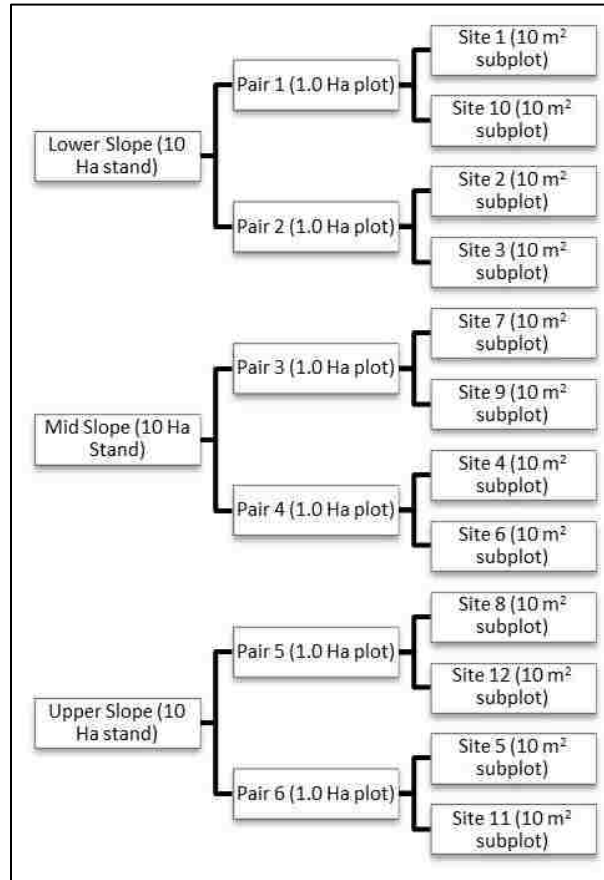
Lower Slope (10 Ha stand)

Pair 1 (1.0 Ha plot)

Site 1 (10 m$^2$ subplot)

Site 10 (10 m$^2$ subplot)

Pair 2 (1.0 Ha plot)

Site 2 (10 m$^2$ subplot)

Site 3 (10 m$^2$ subplot)

Mid Slope (10 Ha Stand)

Pair 3 (1.0 Ha plot)

Site 7 (10 m$^2$ subplot)

Site 9 (10 m$^2$ subplot)

Pair 4 (1.0 Ha plot)

Site 4 (10 m$^2$ subplot)

Site 6 (10 m$^2$ subplot)

Upper Slope (10 Ha stand)

Pair 5 (1.0 Ha plot)

Site 8 (10 m$^2$ subplot)

Site 12 (10 m$^2$ subplot)

Pair 6 (1.0 Ha plot)

Site 5 (10 m$^2$ subplot)

Site 11 (10 m$^2$ subplot)